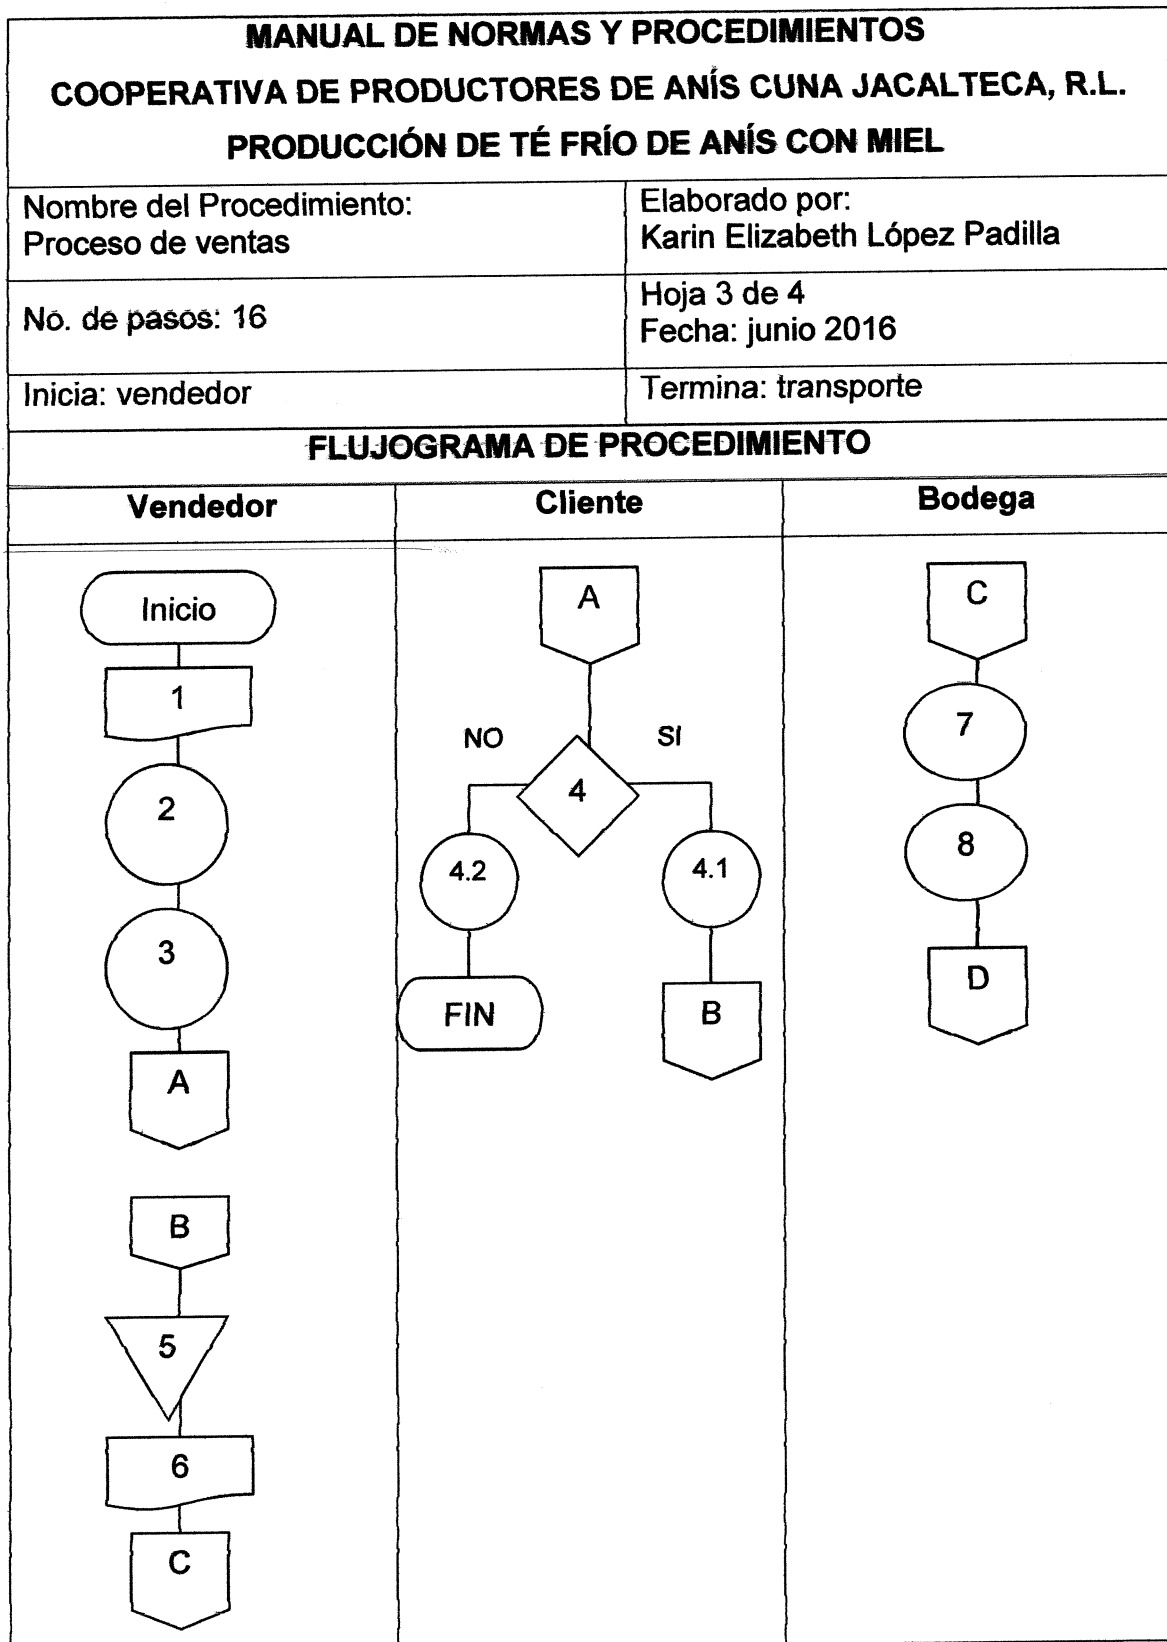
MANUAL DE NORMAS Y PROCEDIMIENTOS
COOPERATIVA DE PRODUCTORES DE ANÍS CUNA JACALTECA, R.L.
PRODUCCIÓN DE TÉ FRÍO DE ANÍS CON MIEL

| Nombre del Procedimiento: Proceso de ventas | Elaborado por: Karin Elizabeth López Padilla |
|---|---|
| No. de pasos: 16 | Hoja 3 de 4 Fecha: junio 2016 |
| Inicia: vendedor | Termina: transporte |

FLUJOGRAMA DE PROCEDIMIENTO

Vendedor

Inicio
1
2
3
A
B
5
6
C

Cliente

A
NO
SI
4
4.2
4.1
FIN
B

Bodega

C
7
8
D